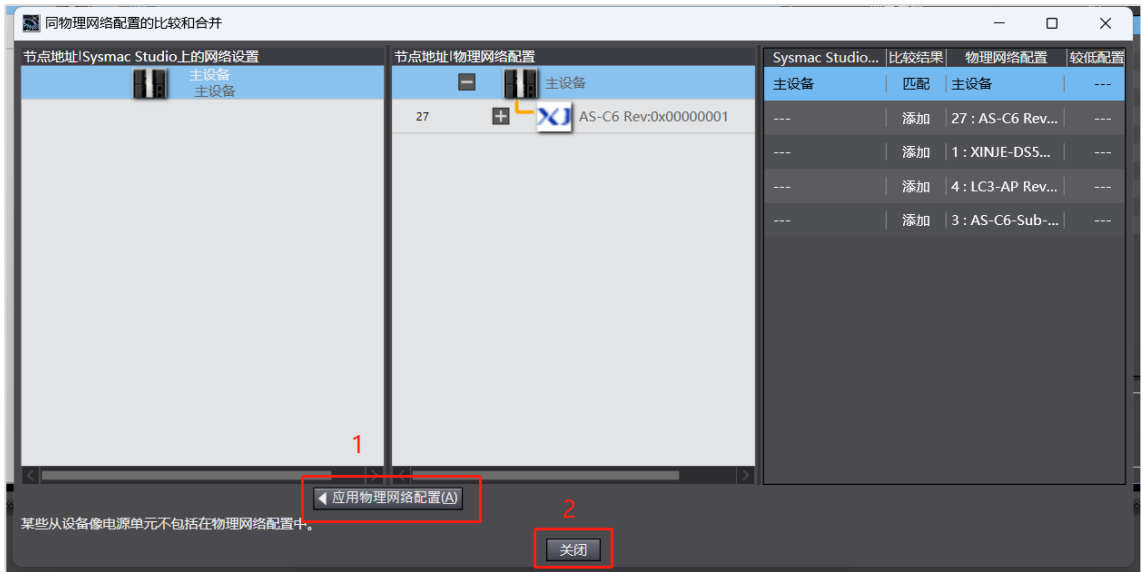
同物理网络配置的比较和合并

节点地址|Sysmac Studio上的网络设置

主设备
主设备

节点地址|物理网络配置

主设备

27 AS-C6 Rev:0x00000001

| Sysmac Studio... | 比较结果 | 物理网络配置 | 较低配置 |
|---|---|---|---|
| 主设备 | 匹配 | 主设备 | --- |
| --- | 添加 | 27 : AS-C6 Rev... | --- |
| --- | 添加 | 1 : XINJE-DS5... | --- |
| --- | 添加 | 4 : LC3-AP Rev... | --- |
| --- | 添加 | 3 : AS-C6-Sub-... | --- |

1

◀ 应用物理网络配置(A)

某些从设备像电源单元不包括在物理网络配置中。

2

关闭